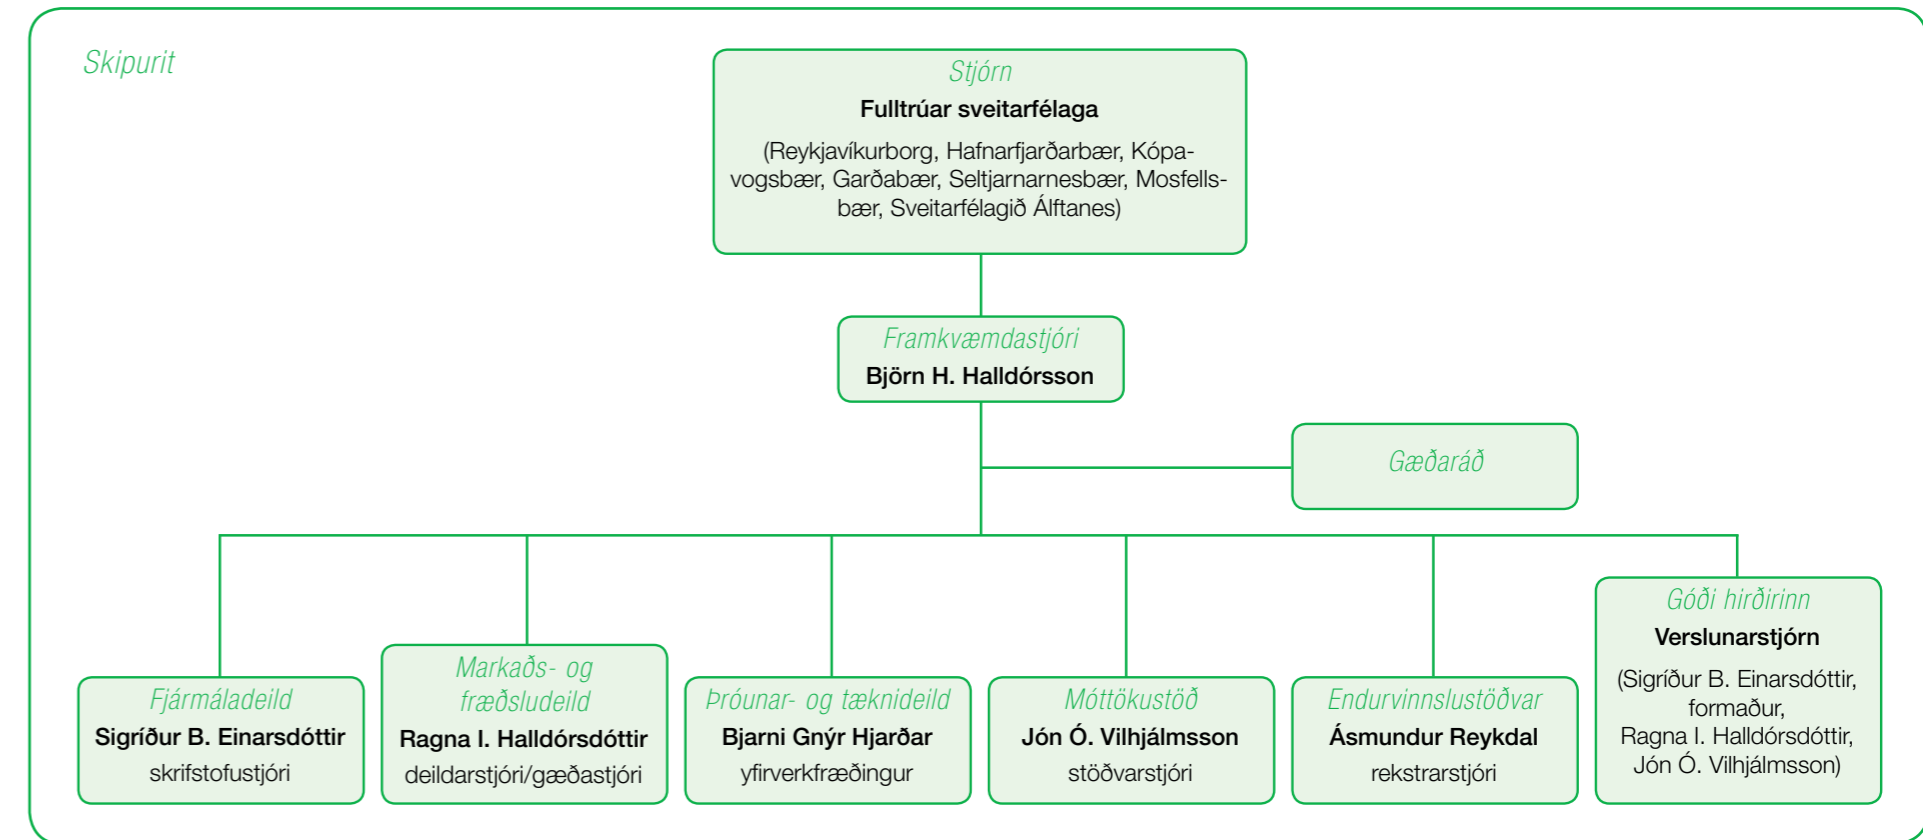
Skipurit

Stjórn
Fulltrúar sveitarfélaga
(Reykjavíkurborg, Hafnarfjarðarbær, Kópavogsbær, Garðabær, Seltjarnarnesbær, Mosfellsbær, Sveitarfélagið Álftanes)

Framkvæmdastjóri
Björn H. Halldórsson

Gæðaráð

Fjármáladeild
Sigríður B. Einarsdóttir
skrifstofustjóri

Markaðs- og fræðsludeild
Ragna I. Halldórsdóttir
deildarstjóri/gæðastjóri

Þróunar- og tæknideild
Bjarni Gnýr Hjarðar
yfirverkfræðingur

Móttökustöð
Jón Ó. Vilhjálmsson
stöðvarstjóri

Endurvinnslustöðvar
Ásmundur Reykdal
rekstrarstjóri

Góði hirðirinn
Verslunarstjórn
(Sigríður B. Einarsdóttir, formaður, Ragna I. Halldórsdóttir, Jón Ó. Vilhjálmsson)